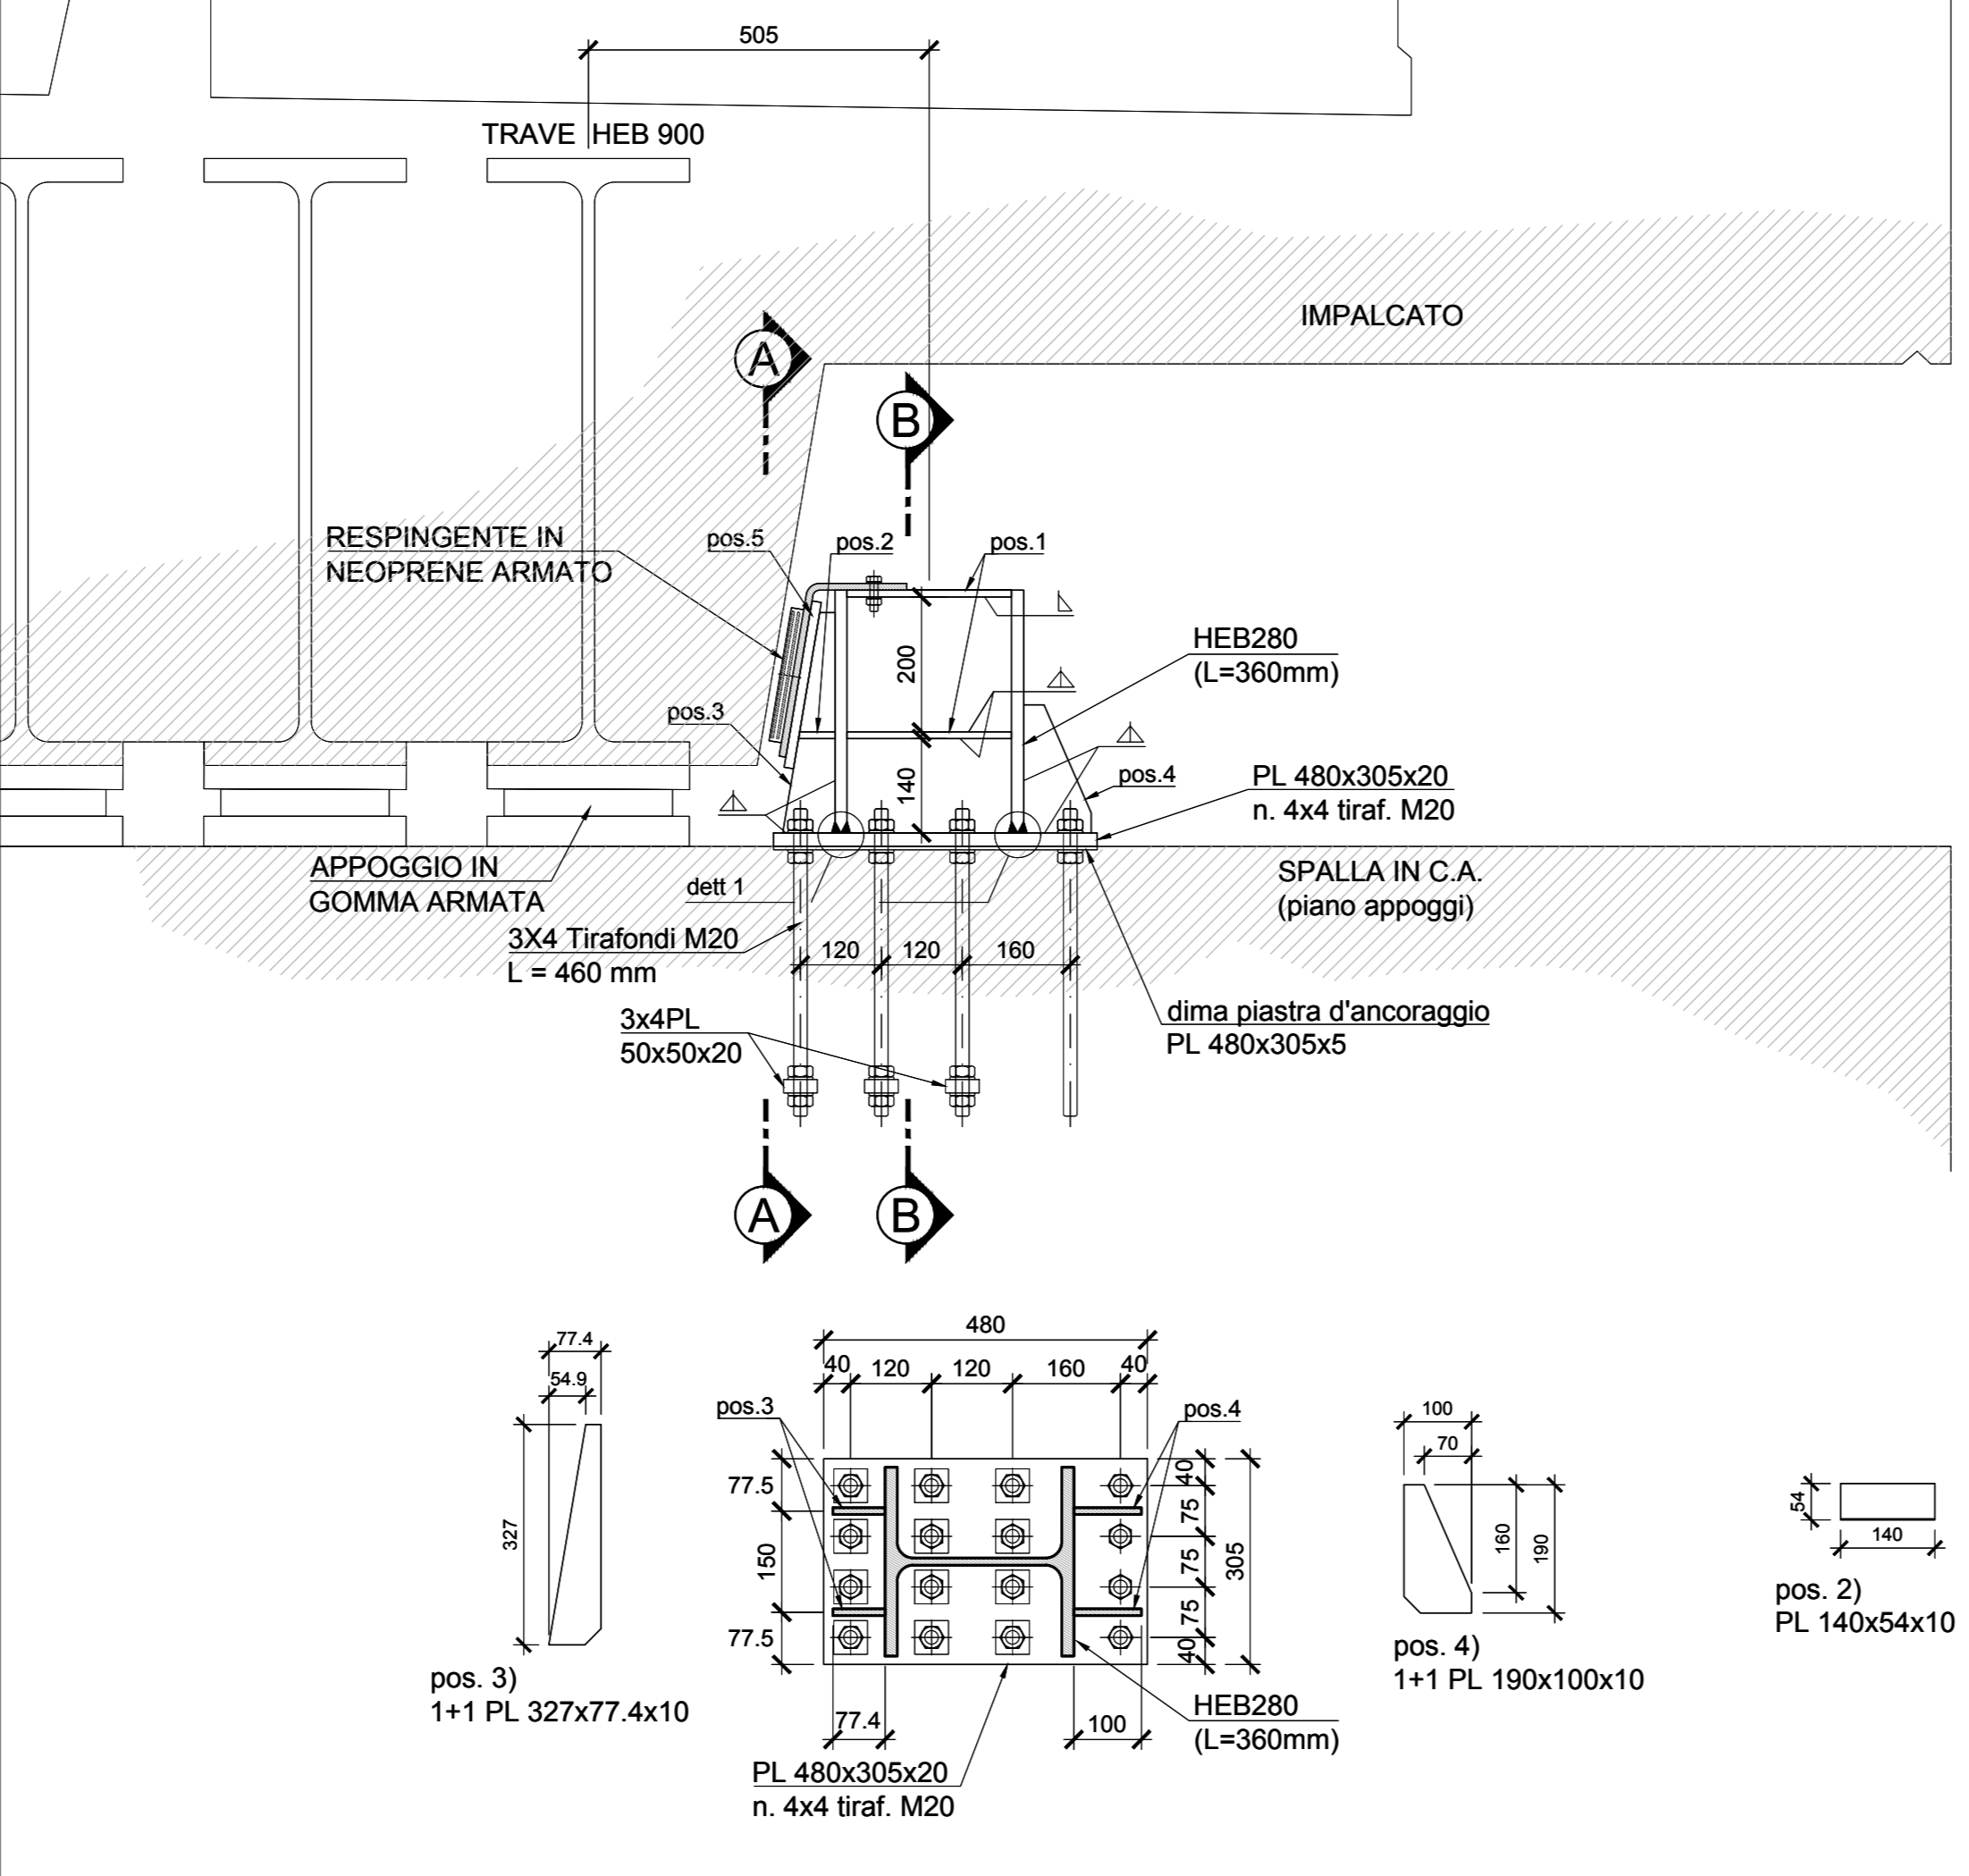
505

TRAVE HEB 900

IMPALCATO

A

B

RESPINGENTE IN
NEOPRENE ARMATO

pos.5

pos.2

pos.1

200

HEB280
(L=360mm)

pos.3

140

pos.4

PL 480x305x20
n. 4x4 tiraf. M20

APPOGGIO IN
GOMMA ARMATA

dett 1

SPALLA IN C.A.
(piano appoggi)

3X4 Tirafondi M20
L = 460 mm

120 120 160

3x4PL
50x50x20

dima piastra d'ancoraggio
PL 480x305x5

A

B

77.4
54.9
327

pos. 3)
1+1 PL 327x77.4x10

480
40 120 120 160 40

pos.3

pos.4

77.5
150
77.5

40
75
75
75
40
305

77.4

100

PL 480x305x20
n. 4x4 tiraf. M20

HEB280
(L=360mm)

100
70
160
190

pos. 4)
1+1 PL 190x100x10

54
140

pos. 2)
PL 140x54x10